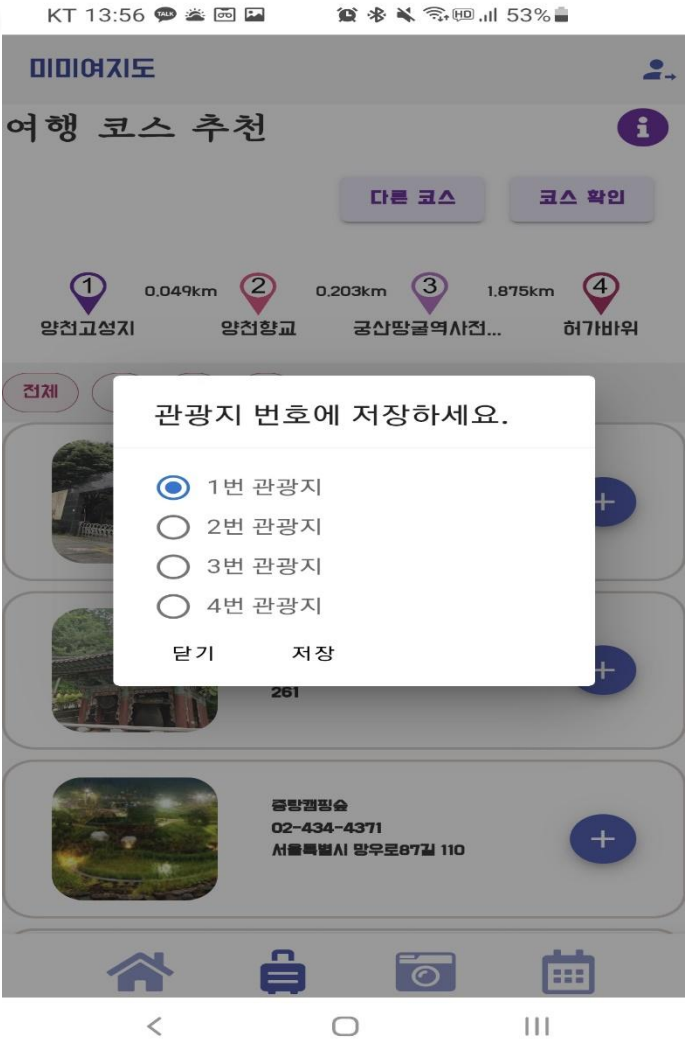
KT 13:56 53%

미미여지도

여행 코스 추천

다른 코스

코스 확인

1 0.049km 2 0.203km 3 1.875km 4

양천고성지 양천향교 궁산땅굴역사전... 허가바위

전체

관광지 번호에 저장하세요.

1번 관광지

2번 관광지

3번 관광지

4번 관광지

닫기 저장

261

중랑캠핑숲
02-434-4371
서울특별시 망우로87길 110